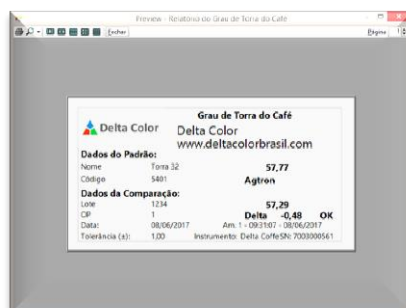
Preview - Relatório do Grau de Torra do Café

Fechar

Página

Grau de Torra do Café

Delta Color

Delta Color
www.deltacolorbrasil.com

Dados do Padrão:
Nome Torra 32 57,77
Código 5401 Agtron

Dados da Comparação:
Lote 1234 57,29
OP 1 Delta -0,48 OK
Data: 08/06/2017 Am. 1 - 09:31:07 - 08/06/2017
Tolerância (±): 1,00 Instrumento: Delta CoffeSN: 7000000561